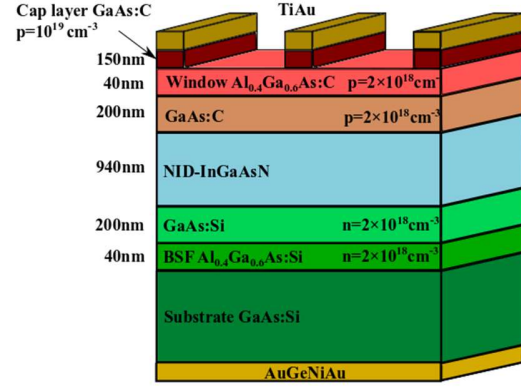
Cap layer GaAs:C
$p=10^{19}$ cm$^{-3}$

TiAu

150nm

40nm Window $Al_{0.4}Ga_{0.6}As$:C $p=2\times10^{18}$cm$^{-3}$

200nm GaAs:C $p=2\times10^{18}$cm$^{-3}$

940nm NID-InGaAsN

200nm GaAs:Si $n=2\times10^{18}$cm$^{-3}$

40nm BSF $Al_{0.4}Ga_{0.6}As$:Si $n=2\times10^{18}$cm$^{-3}$

Substrate GaAs:Si

AuGeNiAu